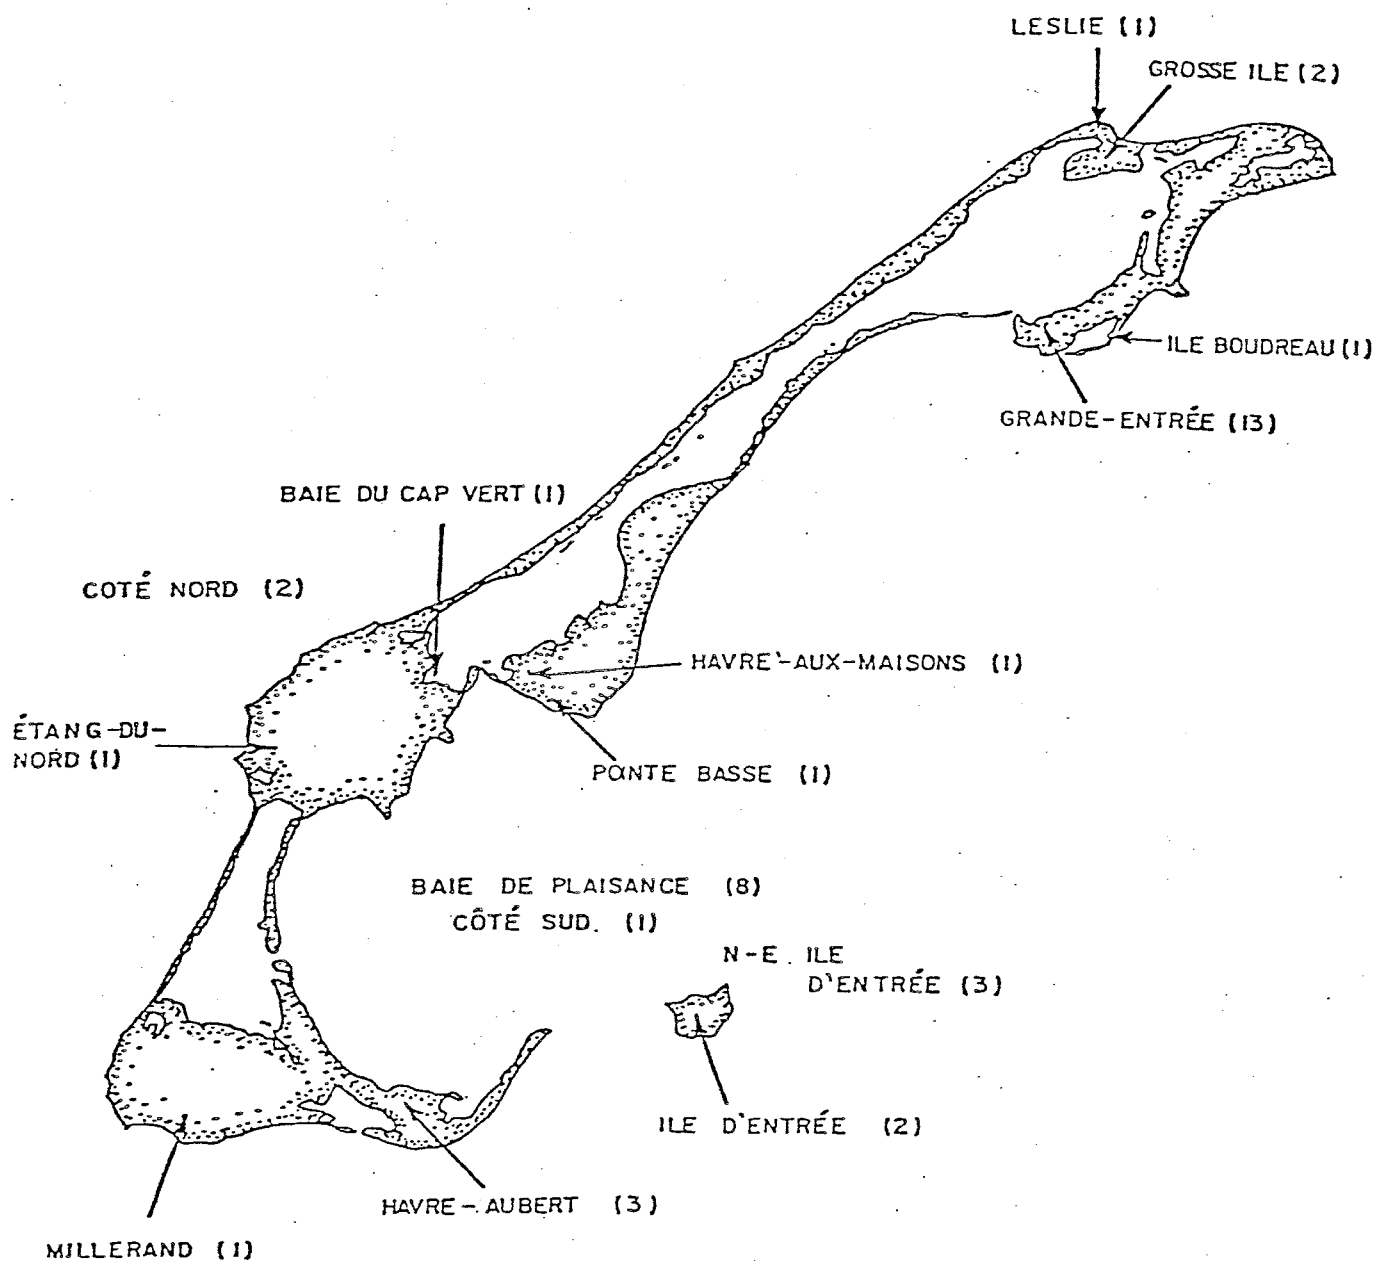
LESLIE (1)

GROSSE ILE (2)

ILE BOUDREAU (1)

GRANDE-ENTRÉE (13)

BAIE DU CAP VERT (1)

COTÉ NORD (2)

HAVRE-AUX-MAISONS (1)

ÉTANG-DU-NORD (1)

POINTE BASSE (1)

BAIE DE PLAISANCE (8)

CÔTÉ SUD. (1)

N-E. ILE D'ENTRÉE (3)

ILE D'ENTRÉE (2)

HAVRE-AUBERT (3)

MILLERAND (1)